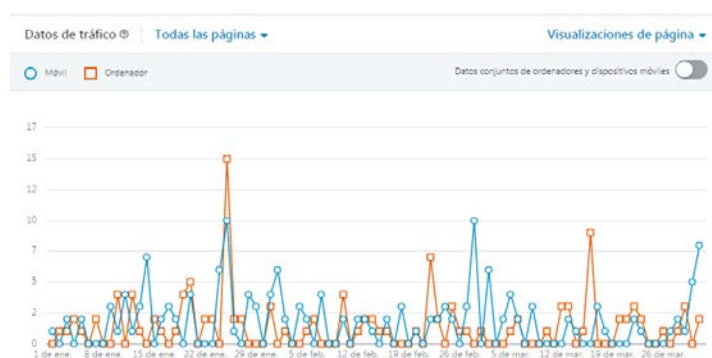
Datos de tráfico ⓘ
Todas las páginas ▾
Visualizaciones de página ▾

Móvil
Ordenador

Datos conjuntos de ordenadores y dispositivos móviles

17
15
12
10
7
5
2
0

1 de ene.
8 de ene.
15 de ene.
22 de ene.
29 de ene.
5 de feb.
12 de feb.
19 de feb.
26 de feb.
5 de mar.
12 de mar.
19 de mar.
26 de mar.